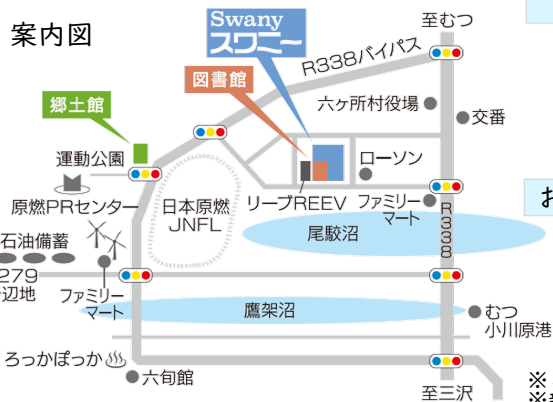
案内図

Swany
スワニー

至むつ

R338バイパス

図書館

郷土館

六ヶ所村役場

交番

運動公園

ローソン

原燃PRセンター

日本原燃
JNFL

リーブREEV

ファミリー
マート

R338

尾駮沼

石油備蓄

279

辺地

ファミリー
マート

鷹架沼

むつ
小川原港

ろっかぽっか

六旬館

至三沢

お

※
※